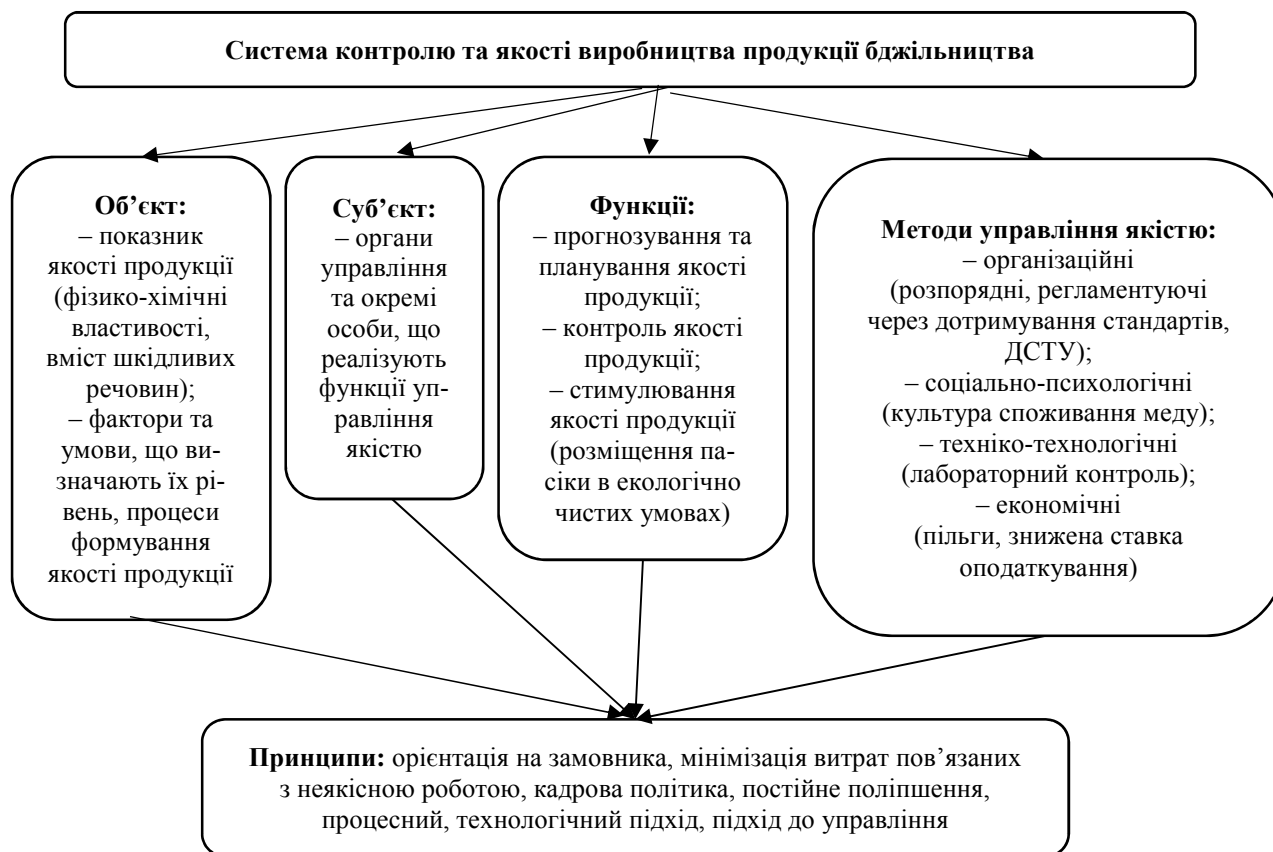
Система контролю та якості виробництва продукції бджільництва

Об'єкт:
– показник якості продукції (фізико-хімічні властивості, вміст шкідливих речовин);
– фактори та умови, що визначають їх рівень, процеси формування якості продукції

Суб'єкт:
– органи управління та окремі особи, що реалізують функції управління якістю

Функції:
– прогнозування та планування якості продукції;
– контроль якості продукції;
– стимулювання якості продукції (розміщення пасіки в екологічно чистих умовах)

Методи управління якістю:
– організаційні (розпорядні, регламентуючі через дотримування стандартів, ДСТУ);
– соціально-психологічні (культура споживання меду);
– техніко-технологічні (лабораторний контроль);
– економічні (пільги, знижена ставка оподаткування)

Принципи: орієнтація на замовника, мінімізація витрат пов'язаних з неякісною роботою, кадрова політика, постійне поліпшення, процесний, технологічний підхід, підхід до управління